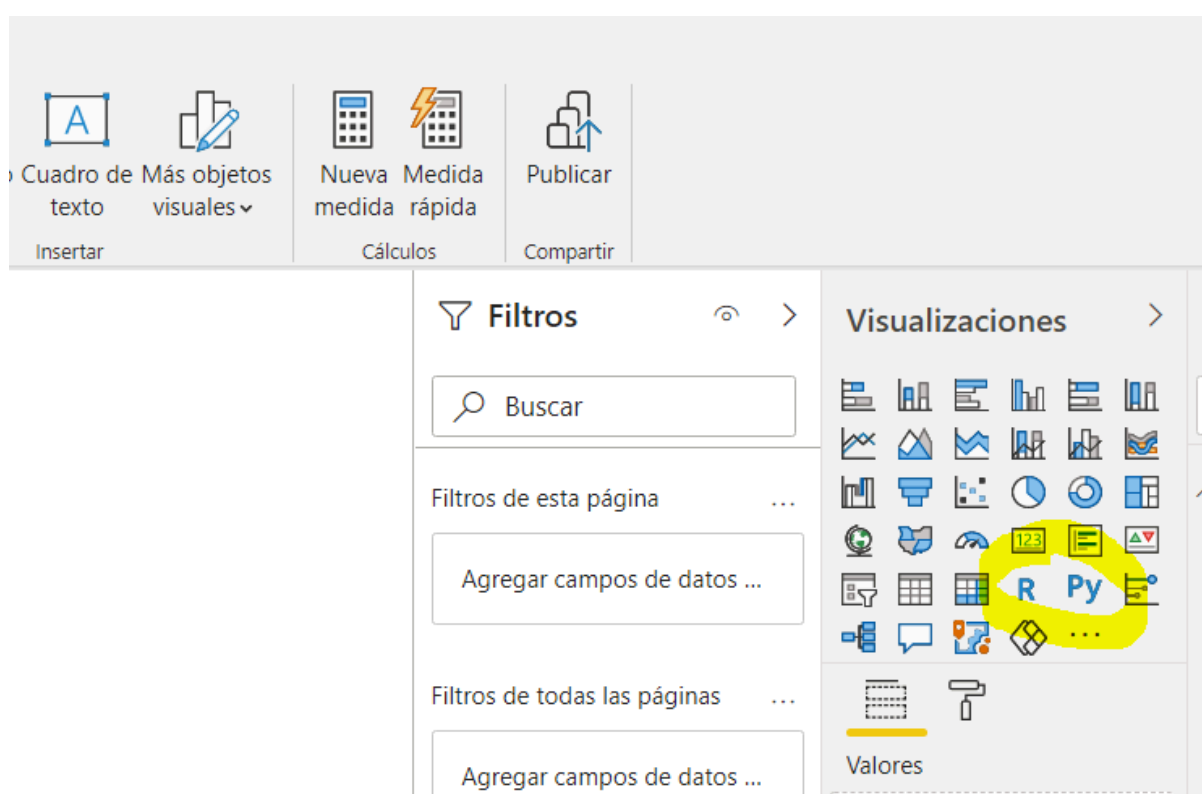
Cuadro de texto
Más objetos visuales
Insertar
Nueva medida
Medida rápida
Cálculos
Publicar
Compartir

Filtros
Buscar
Filtros de esta página ...
Agregar campos de datos ...
Filtros de todas las páginas ...
Agregar campos de datos ...

Visualizaciones
123
R
Py
...
Valores